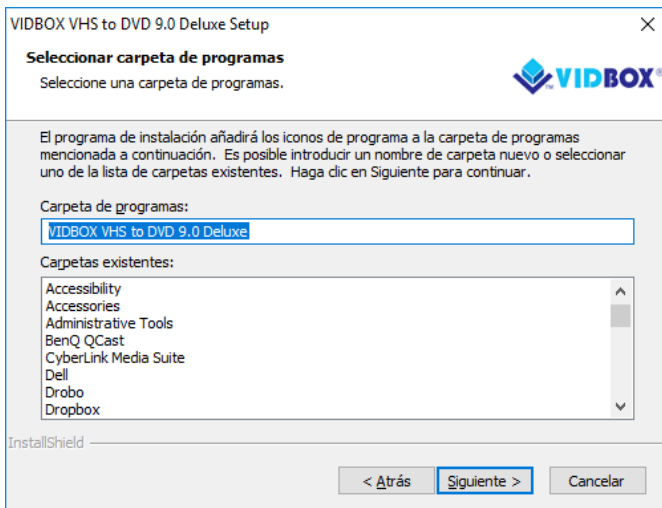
VIDBOX VHS to DVD 9.0 Deluxe Setup

×

Seleccionar carpeta de programas

Seleccione una carpeta de programas.

VIDBOX®

El programa de instalación añadirá los iconos de programa a la carpeta de programas mencionada a continuación. Es posible introducir un nombre de carpeta nuevo o seleccionar uno de la lista de carpetas existentes. Haga clic en Siguiente para continuar.

Carpeta de programas:

VIDBOX VHS to DVD 9.0 Deluxe

Carpetas existentes:

Accessibility
Accessories
Administrative Tools
BenQ QCast
CyberLink Media Suite
Dell
Drobo
Dropbox

InstallShield

< Atrás

Siguiente >

Cancelar